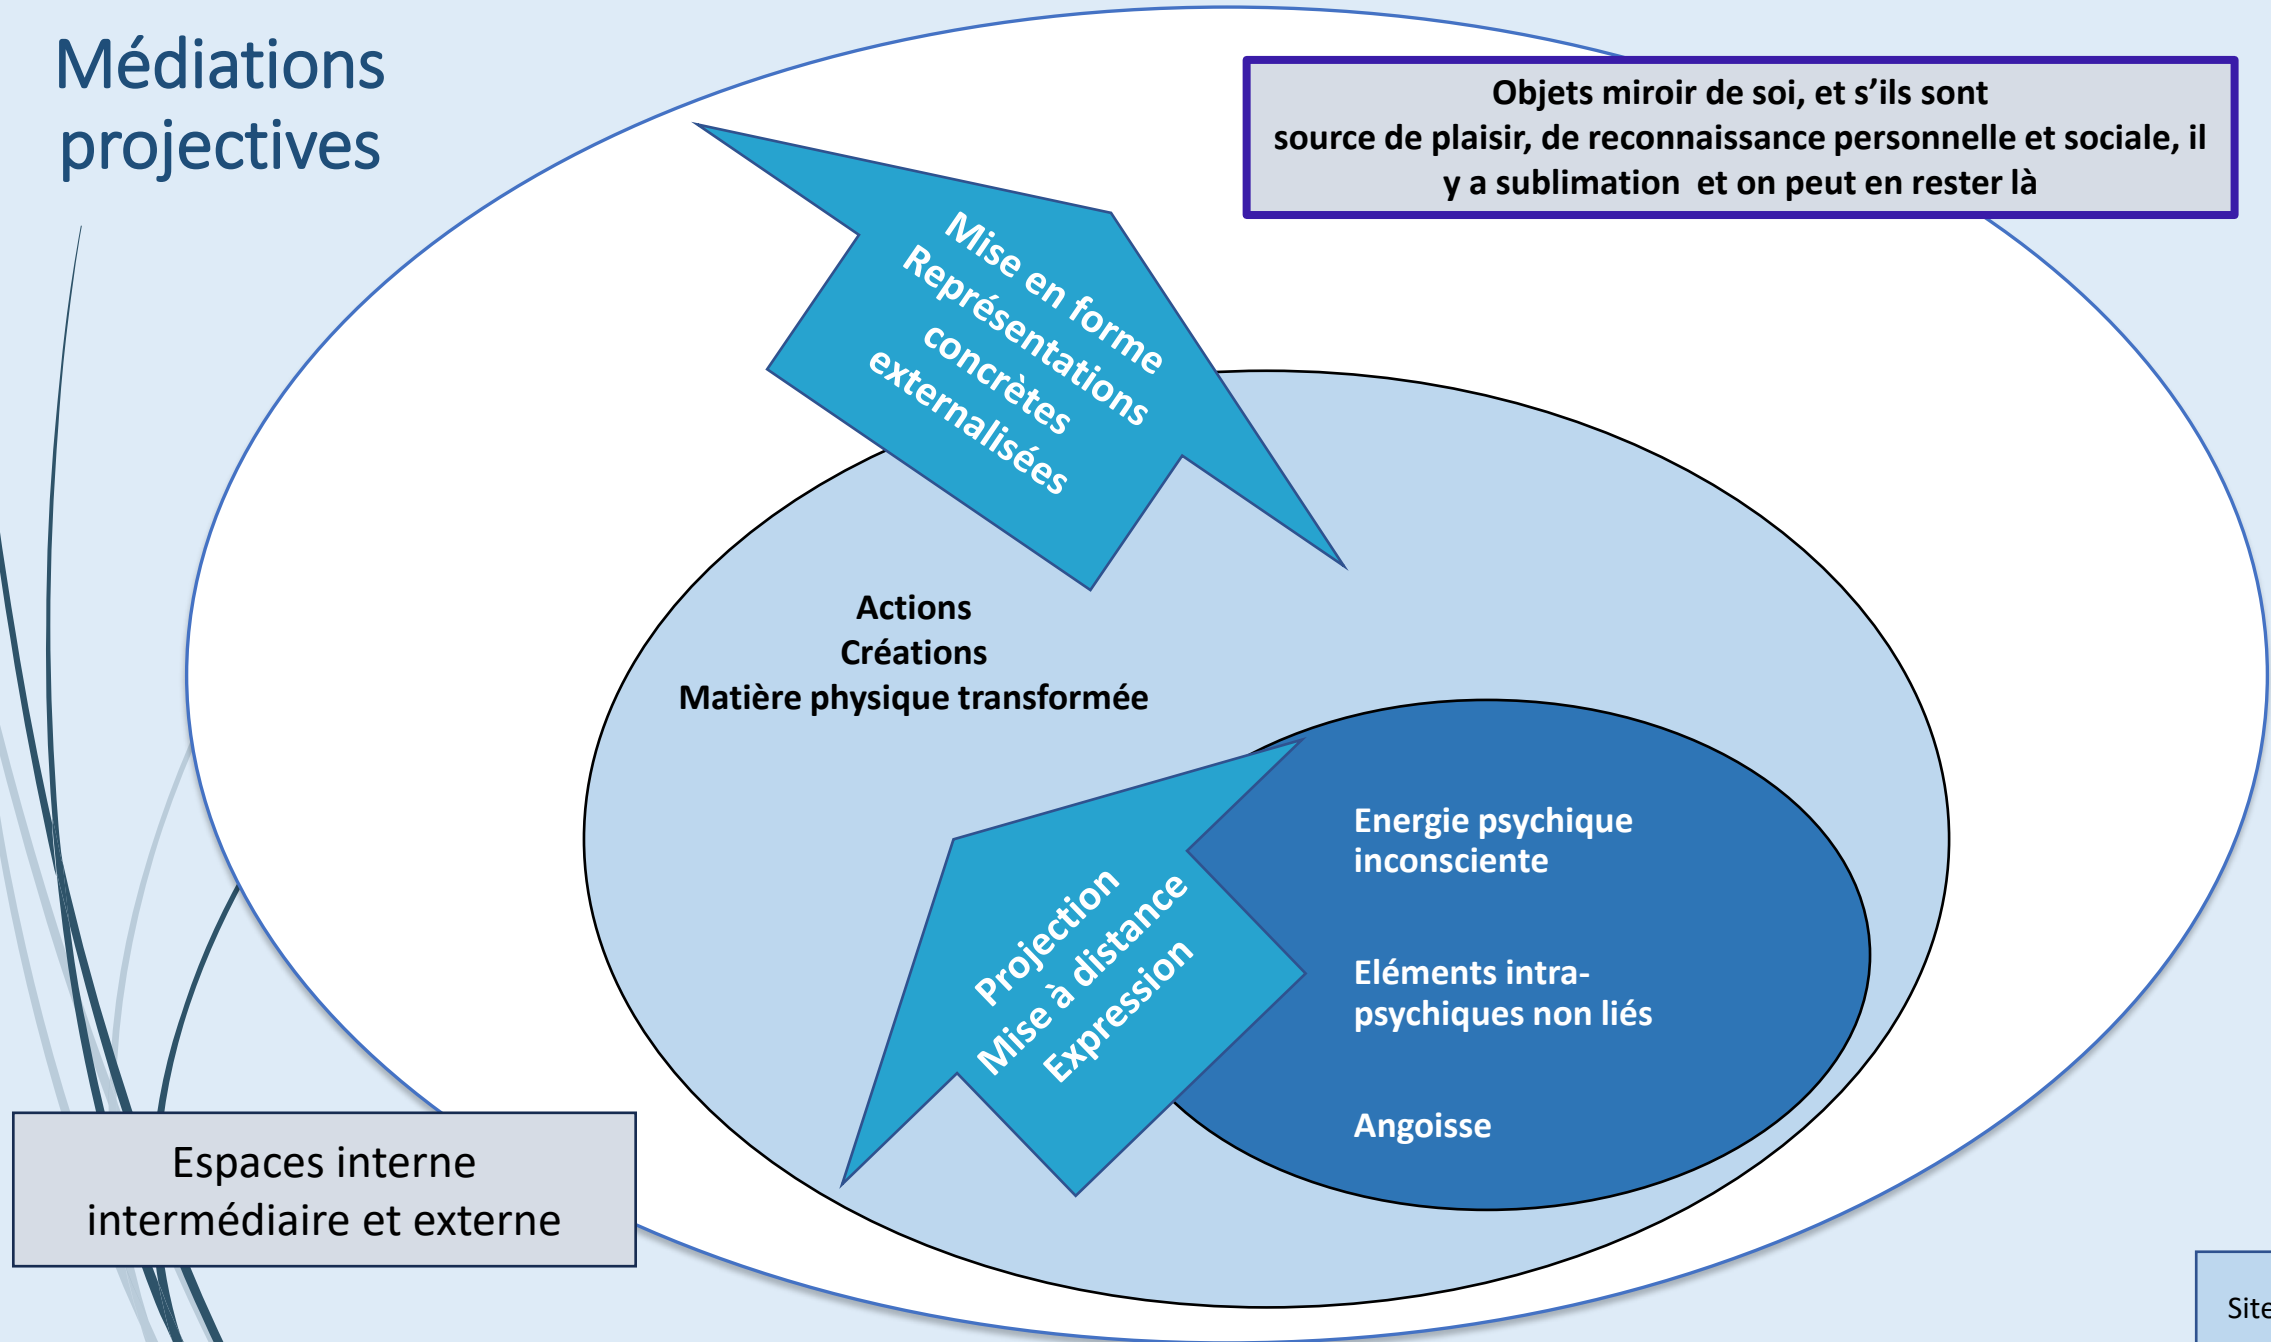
Médiations projectives

Objets miroir de soi, et s'ils sont source de plaisir, de reconnaissance personnelle et sociale, il y a sublimation et on peut en rester là

Mise en forme
Représentations concrètes externalisées

Actions
Créations
Matière physique transformée

Projection
Mise à distance
Expression

Energie psychique inconsciente

Eléments intra-psychiques non liés

Angoisse

Espaces interne intermédiaire et externe

Site